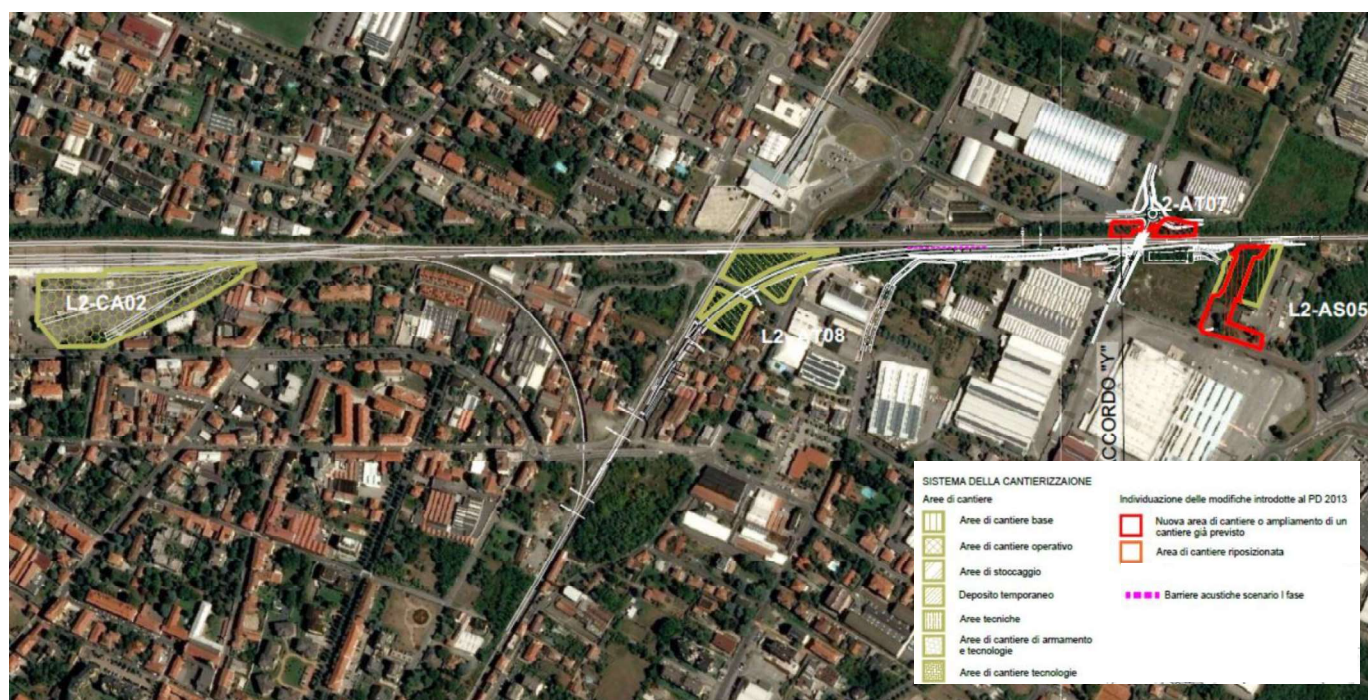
L2-AT07

L2-CA02

L2-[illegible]T08

L2-AS05

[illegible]CCORDO "Y"

SISTEMA DELLA CANTIERIZZAZIONE

Aree di cantiere

Aree di cantiere base

Aree di cantiere operativo

Aree di stoccaggio

Deposito temporaneo

Aree tecniche

Aree di cantiere di armamento e tecnologie

Aree di cantiere tecnologie

Individuazione delle modifiche introdotte al PD 2013

Nuova area di cantiere o ampliamento di un cantiere già previsto

Area di cantiere riposizionata

Barriere acustiche scenario I fase